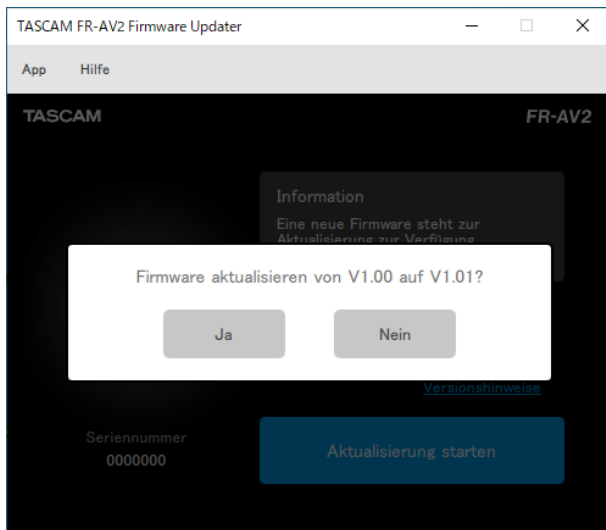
TASCAM FR-AV2 Firmware Updater

App Hilfe

TASCAM

FR-AV2

Information

Eine neue Firmware steht zur Aktualisierung zur Verfügung

Firmware aktualisieren von V1.00 auf V1.01?

Ja

Nein

Versionshinweise

Seriennummer
0000000

Aktualisierung starten